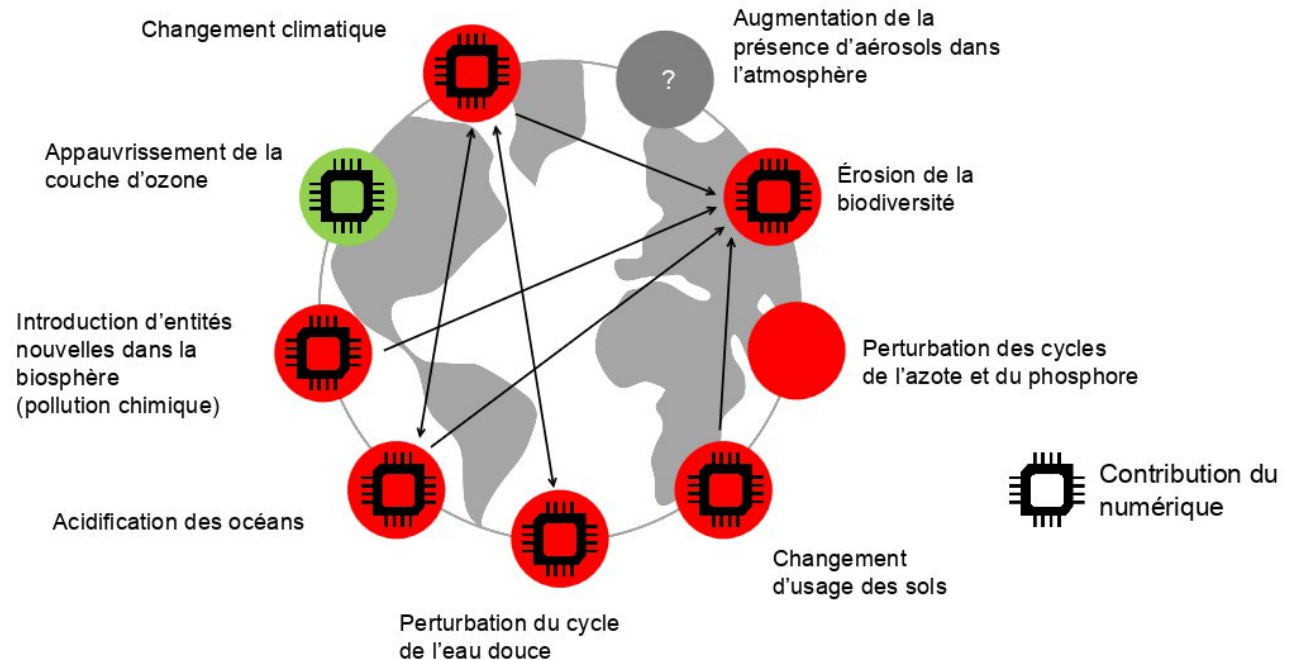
Changement climatique

Augmentation de la présence d'aérosols dans l'atmosphère

?

Appauvrissement de la couche d'ozone

Érosion de la biodiversité

Introduction d'entités nouvelles dans la biosphère (pollution chimique)

Perturbation des cycles de l'azote et du phosphore

Acidification des océans

Contribution du numérique

Changement d'usage des sols

Perturbation du cycle de l'eau douce